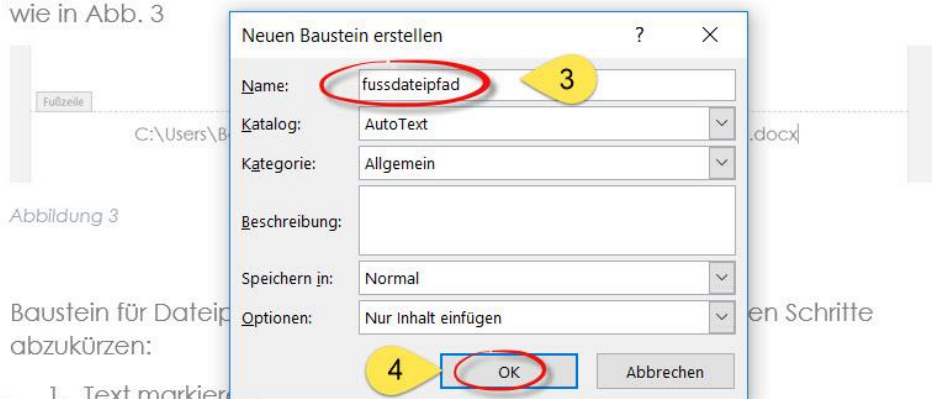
wie in Abb. 3

Fußzeile

C:\Users\B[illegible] .docx

Abbildung 3

Baustein für Dateip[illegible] en Schritte abzukürzen:

1. Text markiere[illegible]

Neuen Baustein erstellen ? ×

Name: fussdateipfad

3

Katalog: AutoText

Kategorie: Allgemein

Beschreibung:

Speichern in: Normal

Optionen: Nur Inhalt einfügen

4

OK

Abbrechen